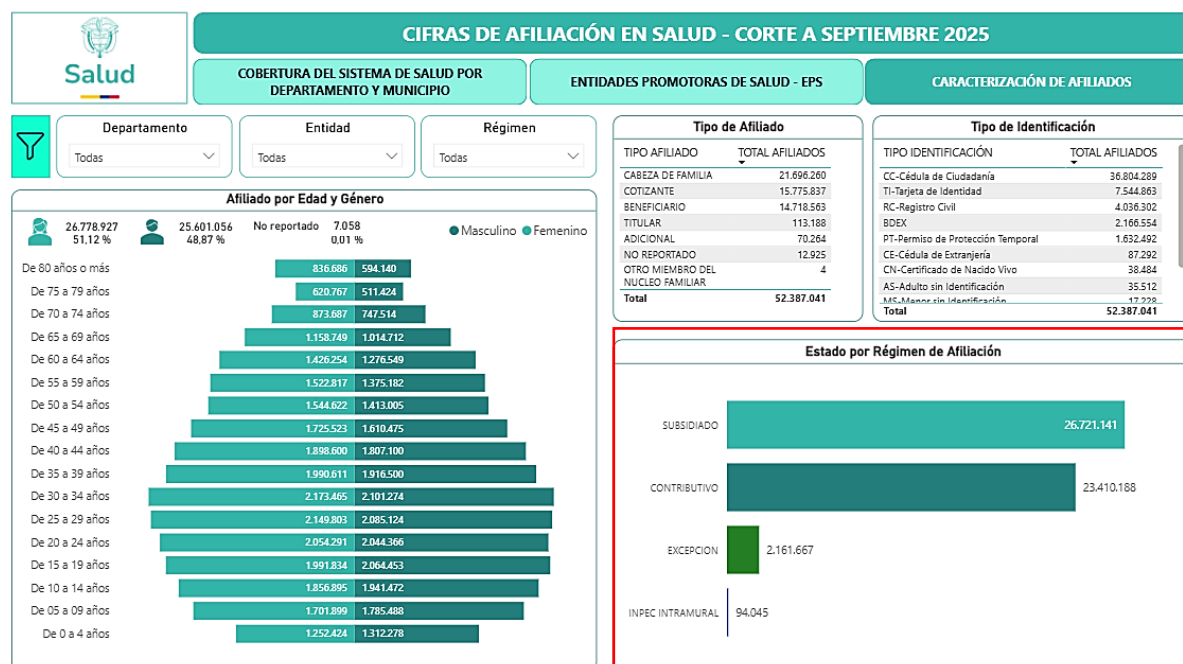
Salud

CIFRAS DE AFILIACIÓN EN SALUD - CORTE A SEPTIEMBRE 2025

COBERTURA DEL SISTEMA DE SALUD POR DEPARTAMENTO Y MUNICIPIO

ENTIDADES PROMOTORAS DE SALUD - EPS

CARACTERIZACIÓN DE AFILIADOS

Departamento
Todas

Entidad
Todas

Régimen
Todas

Afiliado por Edad y Género

26.778.927
51,12 %

25.601.056
48,87 %

No reportado 7.058
0,01 %

Masculino Femenino

| | | |
|---|---|---|
| De 80 años o más | 836.686 | 594.140 |
| De 75 a 79 años | 620.767 | 511.424 |
| De 70 a 74 años | 873.687 | 747.514 |
| De 65 a 69 años | 1.158.749 | 1.014.712 |
| De 60 a 64 años | 1.426.254 | 1.276.549 |
| De 55 a 59 años | 1.522.817 | 1.375.182 |
| De 50 a 54 años | 1.544.622 | 1.413.005 |
| De 45 a 49 años | 1.725.523 | 1.610.475 |
| De 40 a 44 años | 1.898.600 | 1.807.100 |
| De 35 a 39 años | 1.990.611 | 1.916.500 |
| De 30 a 34 años | 2.173.465 | 2.101.274 |
| De 25 a 29 años | 2.149.803 | 2.085.124 |
| De 20 a 24 años | 2.054.291 | 2.044.366 |
| De 15 a 19 años | 1.991.834 | 2.064.453 |
| De 10 a 14 años | 1.856.895 | 1.941.472 |
| De 05 a 09 años | 1.701.899 | 1.785.488 |
| De 0 a 4 años | 1.252.424 | 1.312.278 |

Tipo de Afiliado

| TIPO AFILIADO | TOTAL AFILIADOS |
|---|---|
| CABEZA DE FAMILIA | 21.696.260 |
| COTIZANTE | 15.775.837 |
| BENEFICIARIO | 14.718.563 |
| TITULAR | 113.188 |
| ADICIONAL | 70.264 |
| NO REPORTADO | 12.925 |
| OTRO MIEMBRO DEL NUCLEO FAMILIAR | 4 |
| Total | 52.387.041 |

Tipo de Identificación

| TIPO IDENTIFICACIÓN | TOTAL AFILIADOS |
|---|---|
| CC-Cédula de Ciudadanía | 36.804.289 |
| TI-Tarjeta de Identidad | 7.544.863 |
| RC-Registro Civil | 4.036.302 |
| BDEX | 2.166.554 |
| PT-Permiso de Protección Temporal | 1.632.492 |
| CE-Cédula de Extranjería | 87.292 |
| CN-Certificado de Nacido Vivo | 38.484 |
| AS-Adulto sin Identificación | 35.512 |
| MS-Menor sin Identificación | 17.228 |
| Total | 52.387.041 |

Estado por Régimen de Afiliación

SUBSIDIADO 26.721.141
CONTRIBUTIVO 23.410.188
EXCEPCION 2.161.667
INPEC INTRAMURAL 94.045